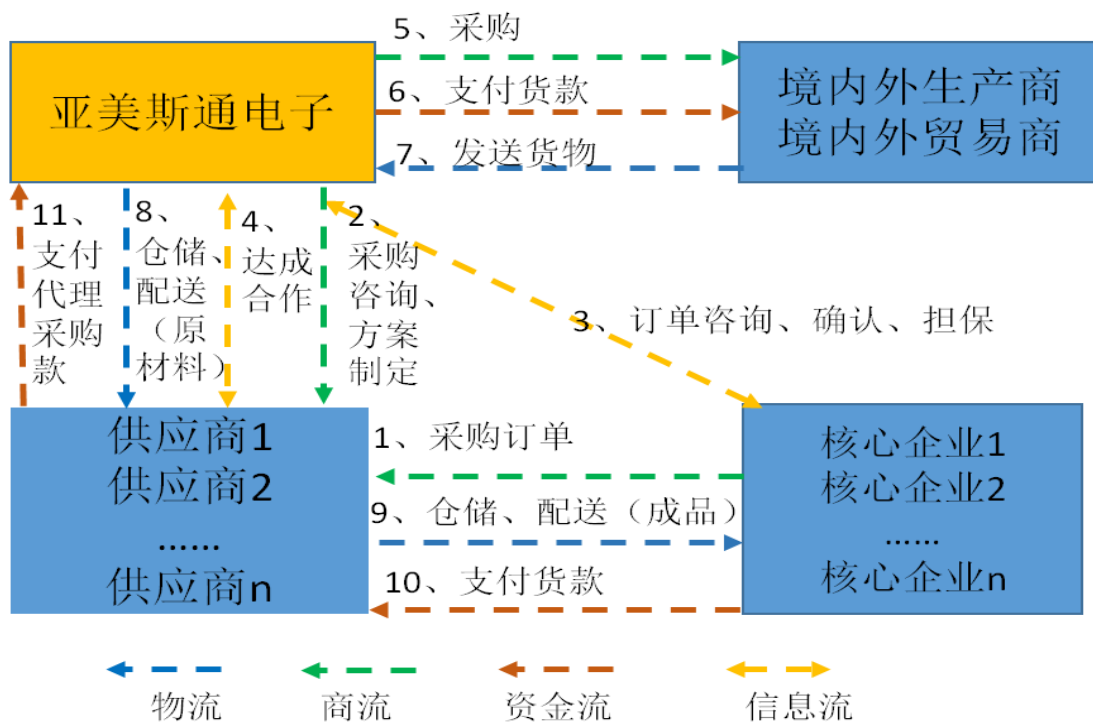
亚美斯通电子

5、采购

6、支付货款

7、发送货物

境内外生产商
境内外贸易商

11、支付代理采购款

8、仓储、配送（原材料）

4、达成合作

2、采购咨询、方案制定

3、订单咨询、确认、担保

供应商1
供应商2
……
供应商n

1、采购订单

9、仓储、配送（成品）

10、支付货款

核心企业1
核心企业2
……
核心企业n

物流 商流 资金流 信息流